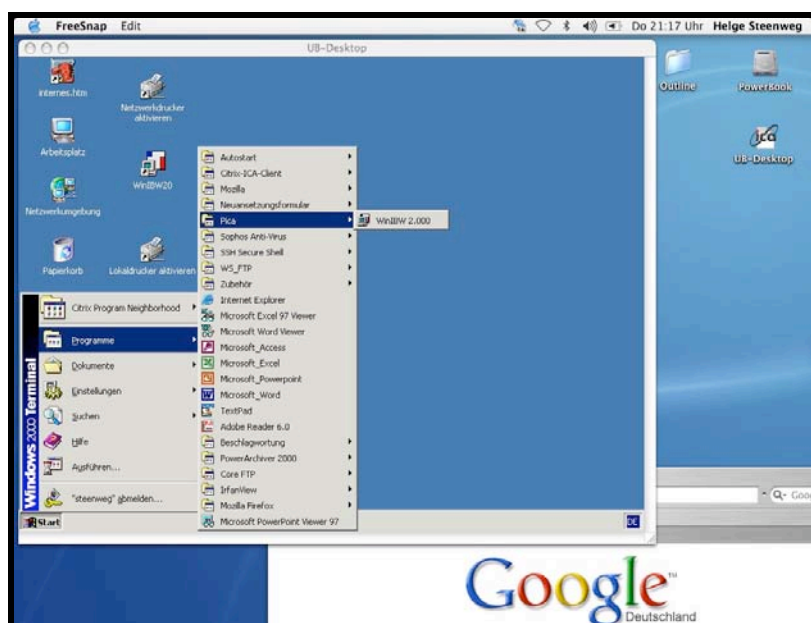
FreeSnap Edit

Do 21:17 Uhr Helge Steenweg

UB-Desktop

internes.htm

Netzwerkdrucker aktivieren

Arbeitsplatz

WinIBW20

Netzwerkumgebung

Papierkorb

Lokaldrucker aktivieren

Outline

PowerBook

UB-Desktop

Autostart
Citrix-ICA-Client
Mozilla
Neuansetzungsformular
Pica
Sophos Anti-Virus
SSH Secure Shell
WS_FTP
Zubehör
Internet Explorer
Microsoft Excel 97 Viewer
Microsoft Word Viewer
Microsoft_Access
Microsoft_Excel
Microsoft_Powerpoint
Microsoft_Word
TextPad
Adobe Reader 6.0
Beschlagwortung
PowerArchiver 2000
Core FTP
IrfanView
Mozilla Firefox
Microsoft PowerPoint Viewer 97

WinIBW 2.000

Citrix Program Neighborhood
Programme
Dokumente
Einstellungen
Suchen
Hilfe
Ausführen...
"steenweg" abmelden...

Windows 2000 Terminal

Start

DE

Q- Goo

Google
Deutschland